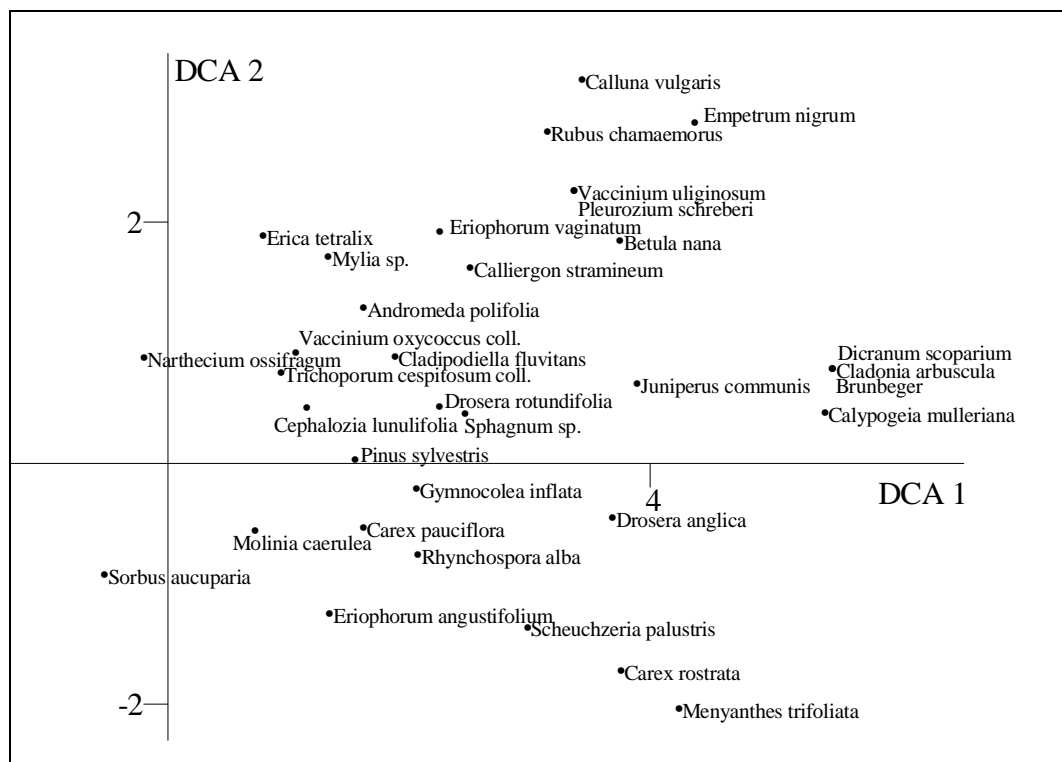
DCA 2

Calluna vulgaris
Empetrum nigrum
Rubus chamaemorus
Vaccinium uliginosum
Pleurozium schreberi
2
Erica tetralix
Eriophorum vaginatum
Betula nana
Mylia sp.
Calliergon stramineum
Andromeda polifolia
Vaccinium oxycoccus coll.
Narthecium ossifragum
Cladipodiella fluvitans
Dicranum scoparium
Cladonia arbuscula
Brunbeger
Trichoporum cespitosum coll.
Juniperus communis
Drosera rotundifolia
Calypogeia mulleriana
Cephalozia lunulifolia
Sphagnum sp.
Pinus sylvestris
Gymnocolea inflata
4
DCA 1
Drosera anglica
Carex pauciflora
Molinia caerulea
Rhynchospora alba
Sorbus aucuparia
Eriophorum angustifolium
Scheuchzeria palustris
Carex rostrata
-2
Menyanthes trifoliata